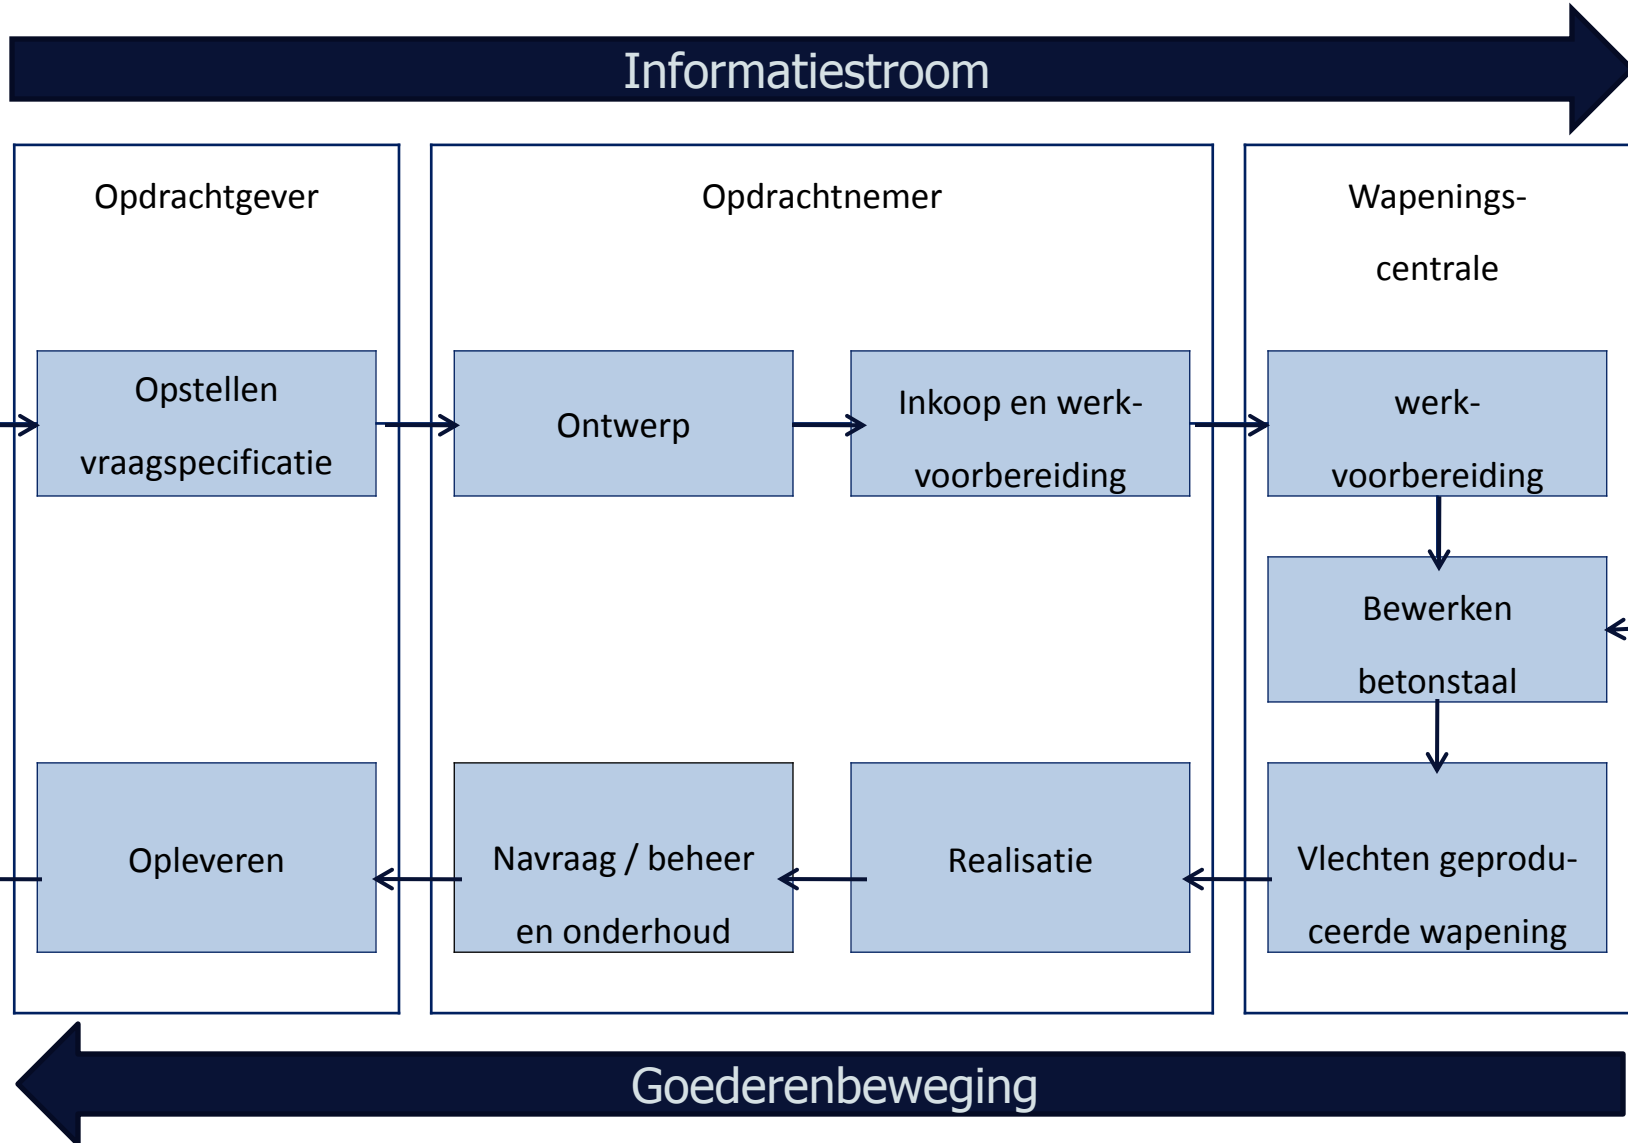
Informatiestroom

Opdrachtgever

Opdrachtnemer

Wapenings-centrale

Opstellen vraagspecificatie

Ontwerp

Inkoop en werk-voorbereiding

werk-voorbereiding

Bewerken betonstaal

Opleveren

Navraag / beheer en onderhoud

Realisatie

Vlechten geprodu-ceerde wapening

Goederenbeweging